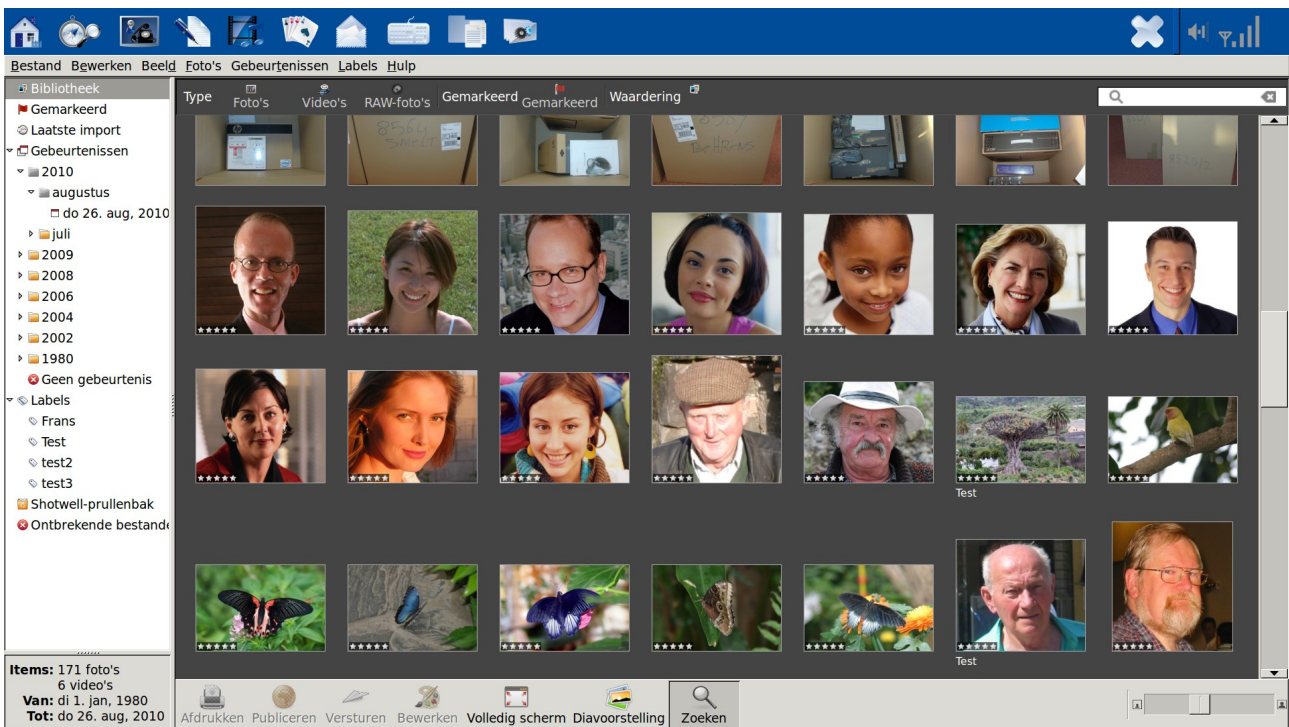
Bestand Bewerken Beeld Foto's Gebeurtenissen Labels Hulp

Bibliotheek
Gemarkeerd
Laatste import
Gebeurtenissen
2010
augustus
do 26. aug, 2010
juli
2009
2008
2006
2004
2002
1980
Geen gebeurtenis
Labels
Frans
Test
test2
test3
Shotwell-prullenbak
Ontbrekende bestanden

Type Foto's Video's RAW-foto's Gemarkeerd Gemarkeerd Waardering

Test

Test

Items: 171 foto's
6 video's
Van: di 1. jan, 1980
Tot: do 26. aug, 2010

Afdrukken Publiceren Versturen Bewerken Volledig scherm Diavoorstelling Zoeken